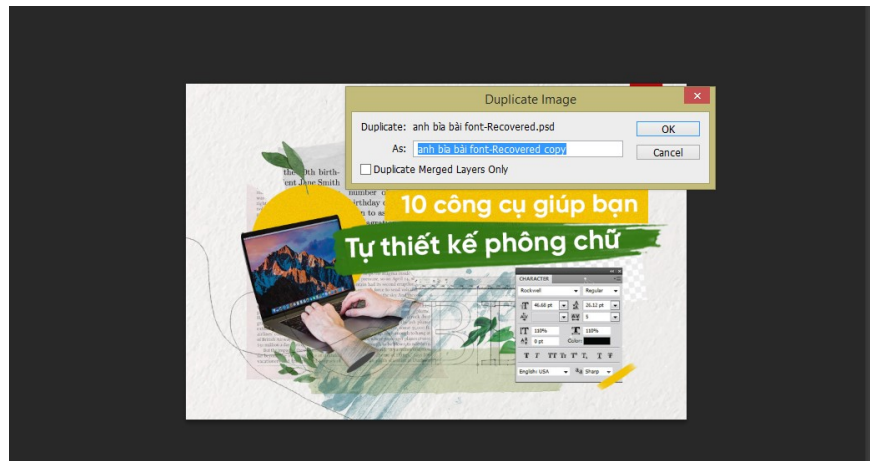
Duplicate Image

Duplicate: anh bìa bài font-Recovered.psd

As: anh bìa bài font-Recovered copy

Duplicate Merged Layers Only

OK

Cancel

0th birth-
nt Jane Smith

number
birthday
to $

10 công cụ giúp bạn

Tự thiết kế phông chữ

CHARACTER

Rockwell

Regular

46.68 pt

26.12 pt

5

100%

100%

0 pt

Color:

English: USA

Sharp